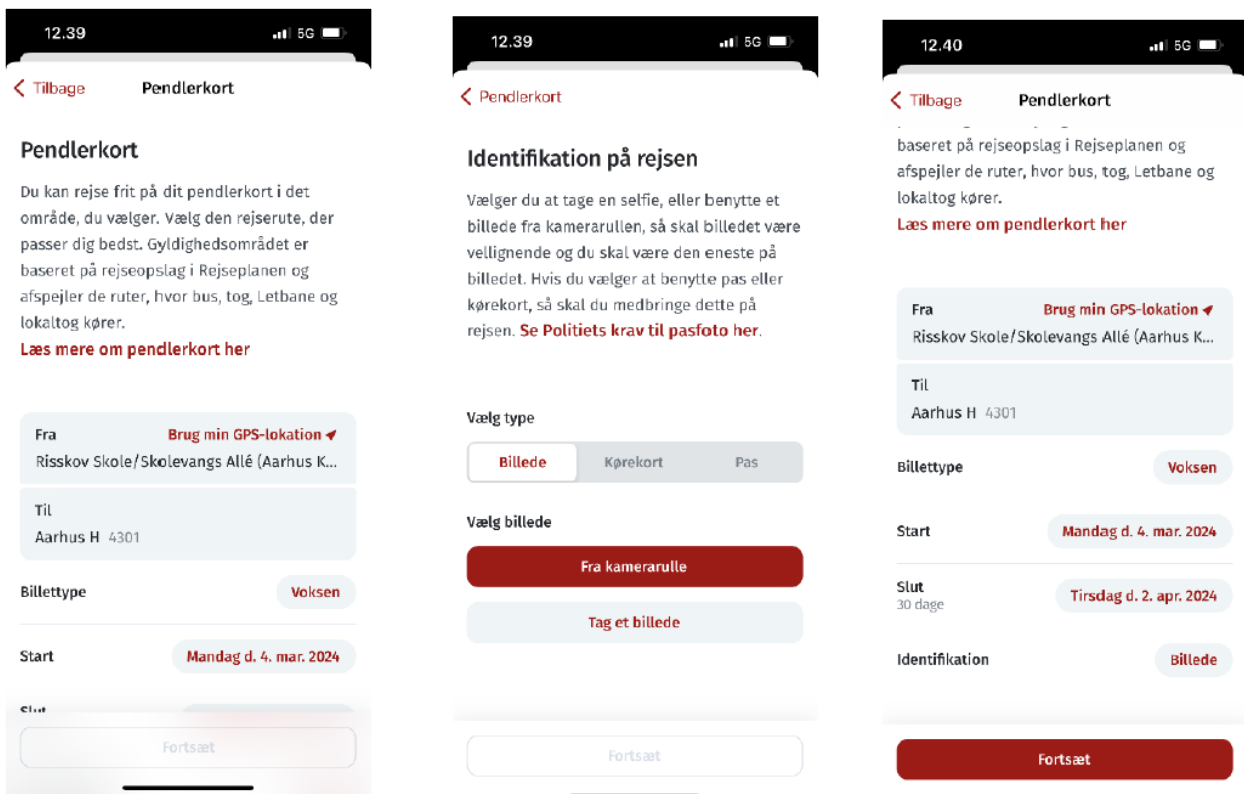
12.39

Tilbage Pendlerkort

Pendlerkort

Du kan rejse frit på dit pendlerkort i det område, du vælger. Vælg den rejserute, der passer dig bedst. Gyldighedsområdet er baseret på rejseopslag i Rejseplanen og afspejler de ruter, hvor bus, tog, Letbane og lokaltog kører.

Læs mere om pendlerkort her

Fra Brug min GPS-lokation
Risskov Skole/Skolevangs Allé (Aarhus K...

Til
Aarhus H 4301

Billettype Voksen

Start Mandag d. 4. mar. 2024

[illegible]

Fortsæt

12.39

Pendlerkort

Identifikation på rejsen

Vælger du at tage en selfie, eller benytte et billede fra kamerarullen, så skal billedet være vellignende og du skal være den eneste på billedet. Hvis du vælger at benytte pas eller kørekort, så skal du medbringe dette på rejsen. Se Politiets krav til pasfoto her.

Vælg type

Billede Kørekort Pas

Vælg billede

Fra kamerarulle

Tag et billede

Fortsæt

12.40

Tilbage Pendlerkort

baseret på rejseopslag i Rejseplanen og afspejler de ruter, hvor bus, tog, Letbane og lokaltog kører.

Læs mere om pendlerkort her

Fra Brug min GPS-lokation
Risskov Skole/Skolevangs Allé (Aarhus K...

Til
Aarhus H 4301

Billettype Voksen

Start Mandag d. 4. mar. 2024

Slut
30 dage
Tirsdag d. 2. apr. 2024

Identifikation Billede

Fortsæt